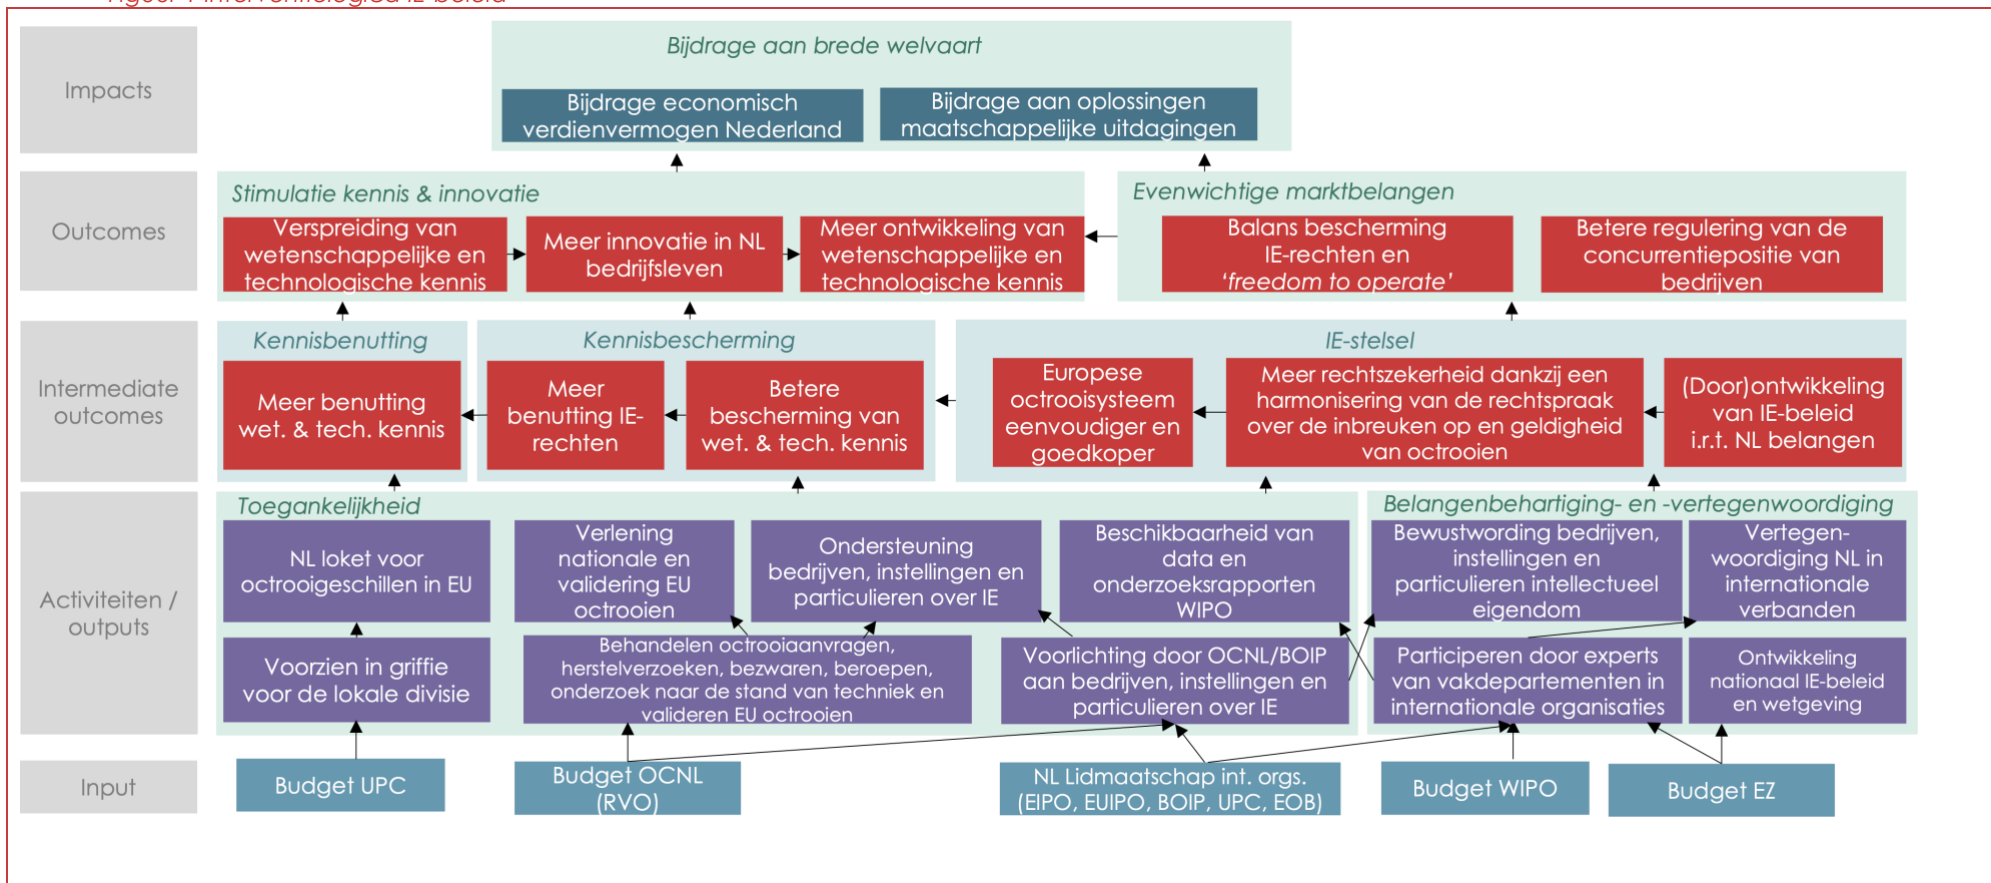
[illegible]

Impacts

Bijdrage aan brede welvaart

Bijdrage economisch verdienvermogen Nederland

Bijdrage aan oplossingen maatschappelijke uitdagingen

Outcomes

Stimulatie kennis & innovatie

Verspreiding van wetenschappelijke en technologische kennis

Meer innovatie in NL bedrijfsleven

Meer ontwikkeling van wetenschappelijke en technologische kennis

Evenwichtige marktbelangen

Balans bescherming IE-rechten en 'freedom to operate'

Betere regulering van de concurrentiepositie van bedrijven

Intermediate outcomes

Kennisbenutting

Meer benutting wet. & tech. kennis

Kennisbescherming

Meer benutting IE-rechten

Betere bescherming van wet. & tech. kennis

IE-stelsel

Europese octrooisysteem eenvoudiger en goedkoper

Meer rechtszekerheid dankzij een harmonisering van de rechtspraak over de inbreuken op en geldigheid van octrooien

(Door)ontwikkeling van IE-beleid i.r.t. NL belangen

Activiteiten / outputs

Toegankelijkheid

NL loket voor octrooigeschillen in EU

Verlening nationale en validering EU octrooien

Ondersteuning bedrijven, instellingen en particulieren over IE

Beschikbaarheid van data en onderzoeksrapporten WIPO

Voorzien in griffie voor de lokale divisie

Behandelen octrooiaanvragen, herstelverzoeken, bezwaren, beroepen, onderzoek naar de stand van techniek en valideren EU octrooien

Voorlichting door OCNL/BOIP aan bedrijven, instellingen en particulieren over IE

Belangenbehartiging- en -vertegenwoordiging

Bewustwording bedrijven, instellingen en particulieren intellectueel eigendom

Vertegen-woordiging NL in internationale verbanden

Participeren door experts van vakdepartementen in internationale organisaties

Ontwikkeling nationaal IE-beleid en wetgeving

Input

Budget UPC

Budget OCNL (RVO)

NL Lidmaatschap int. orgs. (EIPO, EUIPO, BOIP, UPC, EOB)

Budget WIPO

Budget EZ